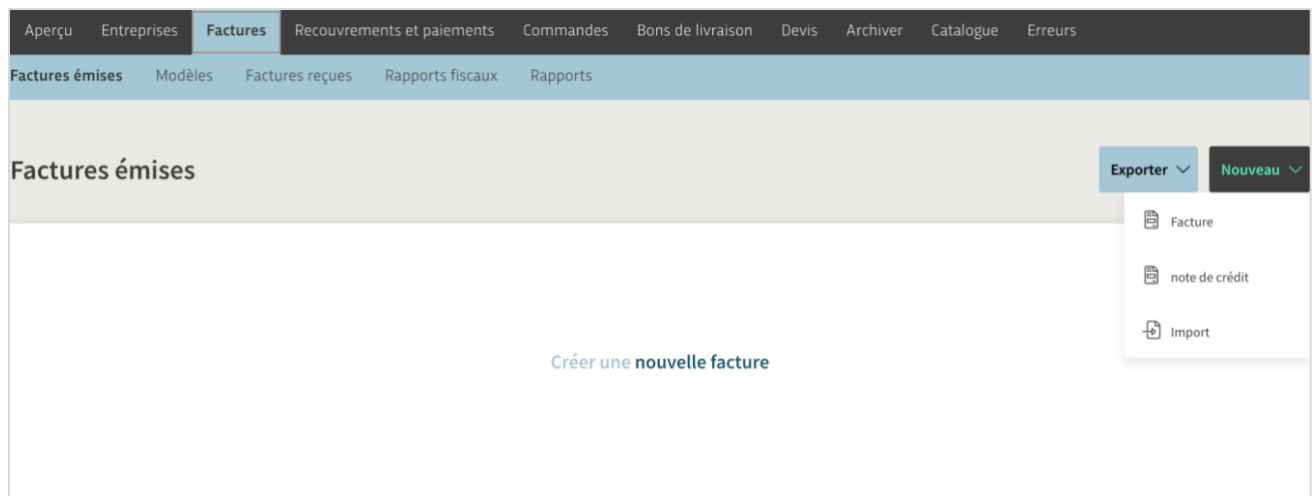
Aperçu Entreprises Factures Recouvrements et paiements Commandes Bons de livraison Devis Archiver Catalogue Erreurs

Factures émises Modèles Factures reçues Rapports fiscaux Rapports

Factures émises

Exporter

Nouveau

Facture

note de crédit

Import

Créer une nouvelle facture